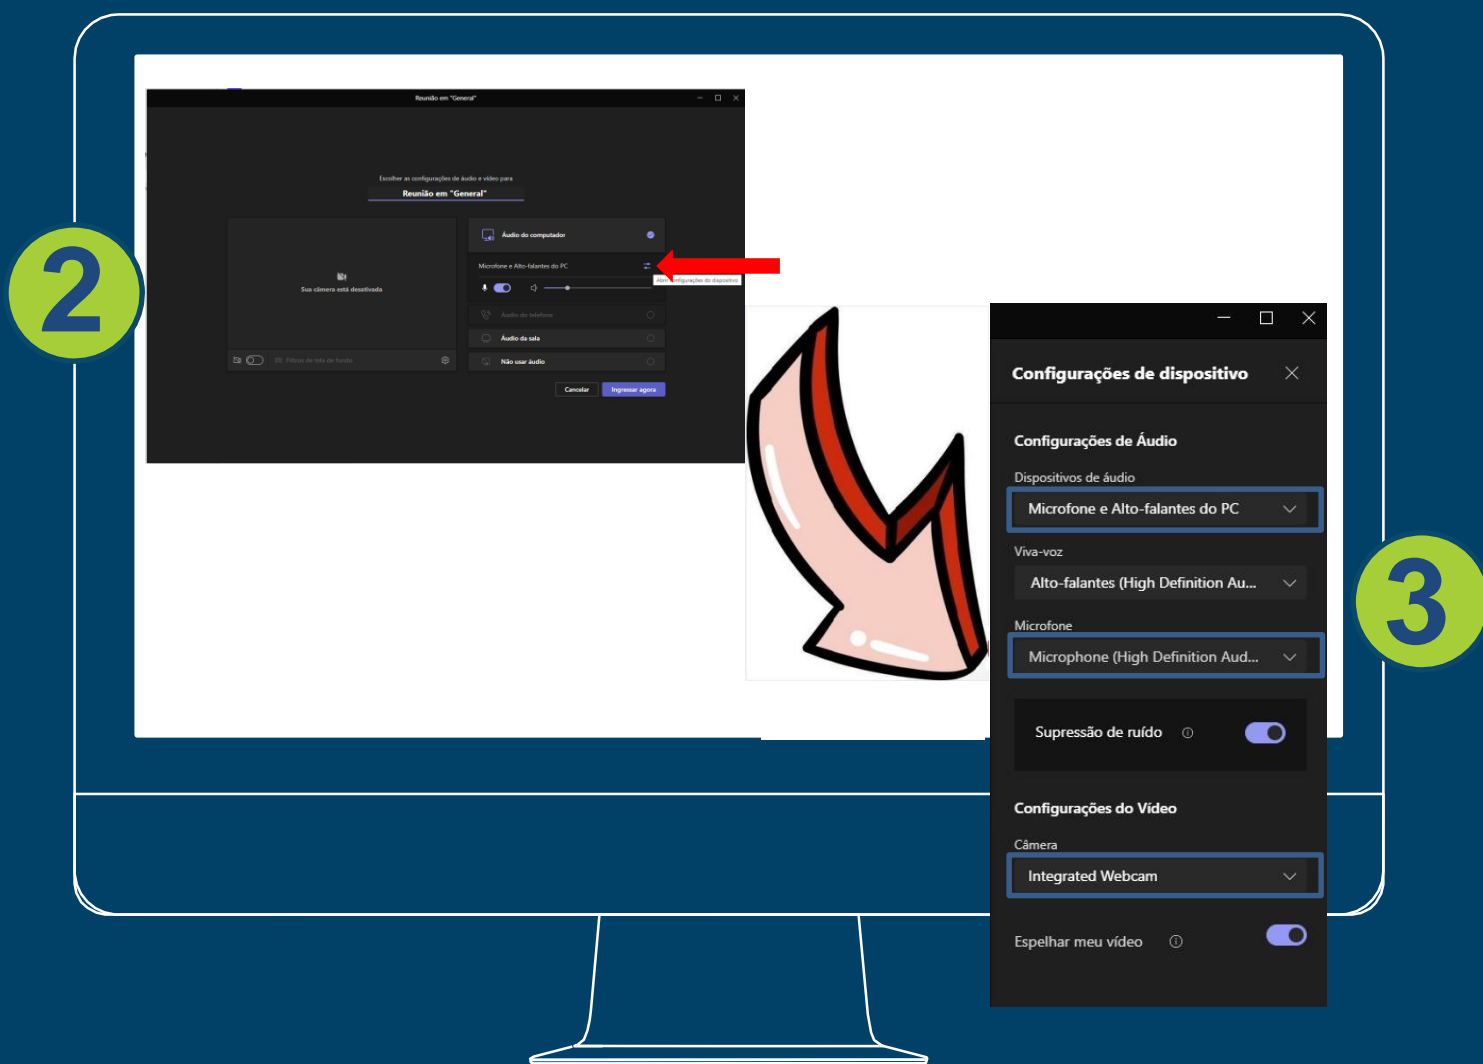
2

Reunião em "General"

Escolher as configurações de áudio e vídeo para
Reunião em "General"

Sua câmera está desativada

Filtros de tela de fundo

Áudio do computador

Microfone e Alto-falantes do PC

Abrir configurações do dispositivo

Áudio do telefone

Áudio da sala

Não usar áudio

Cancelar

Ingressar agora

Configurações de dispositivo

Configurações de Áudio

Dispositivos de áudio

Microfone e Alto-falantes do PC

Viva-voz

Alto-falantes (High Definition Au...

Microfone

Microphone (High Definition Aud...

Supressão de ruído

Configurações do Vídeo

Câmera

Integrated Webcam

Espelhar meu vídeo

3